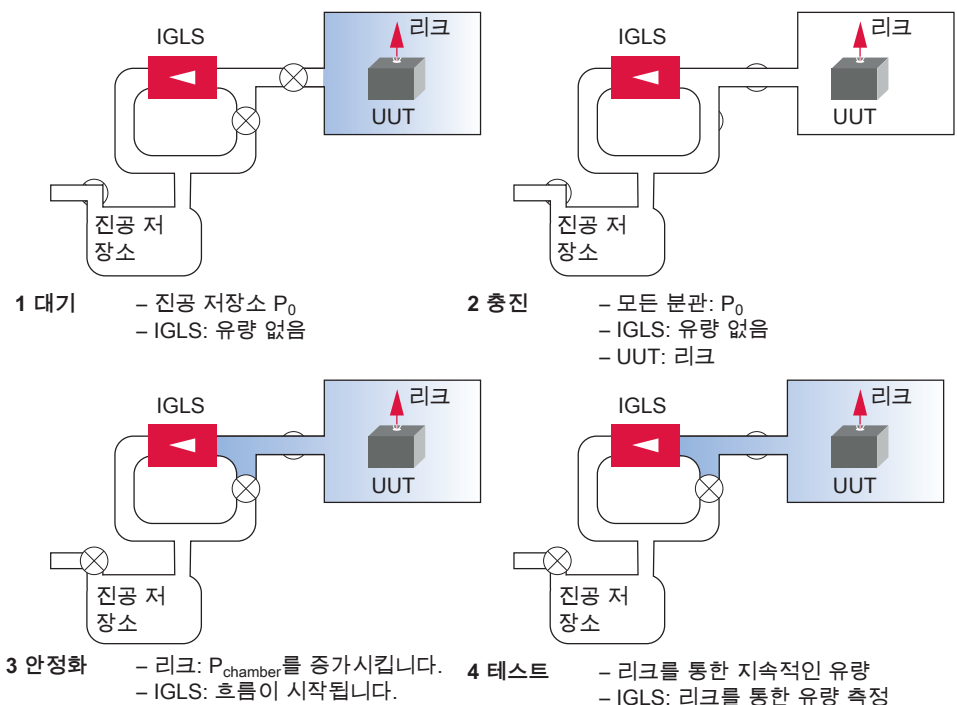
IGLS
리크
UUT
진공 저장소

IGLS
리크
UUT
진공 저장소

**1 대기**
– 진공 저장소 $P_0$
– IGLS: 유량 없음

**2 충진**
– 모든 분관: $P_0$
– IGLS: 유량 없음
– UUT: 리크

IGLS
리크
UUT
진공 저장소

IGLS
리크
UUT
진공 저장소

**3 안정화**
– 리크: $P_{chamber}$를 증가시킵니다.
– IGLS: 흐름이 시작됩니다.

**4 테스트**
– 리크를 통한 지속적인 유량
– IGLS: 리크를 통한 유량 측정